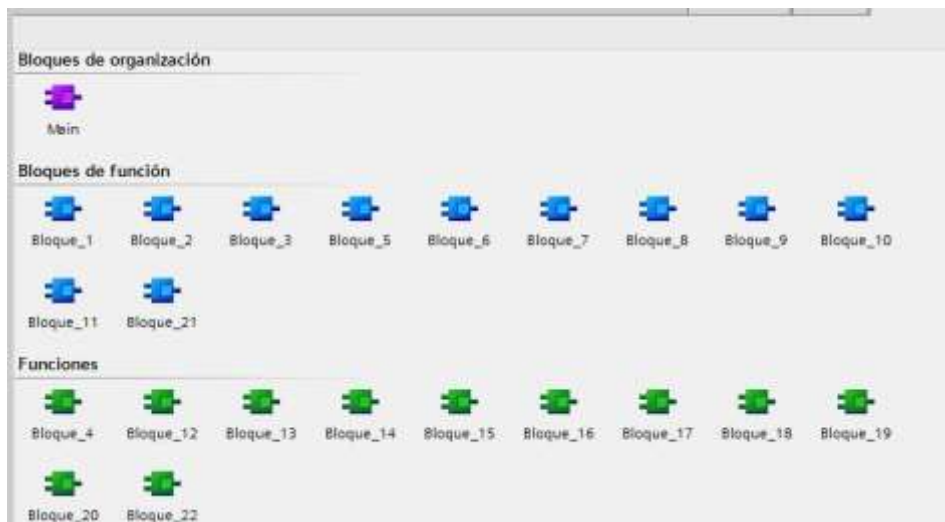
Bloques de organización

Main

Bloques de función

Bloque_1 Bloque_2 Bloque_3 Bloque_5 Bloque_6 Bloque_7 Bloque_8 Bloque_9 Bloque_10

Bloque_11 Bloque_21

Funciones

Bloque_4 Bloque_12 Bloque_13 Bloque_14 Bloque_15 Bloque_16 Bloque_17 Bloque_18 Bloque_19

Bloque_20 Bloque_22